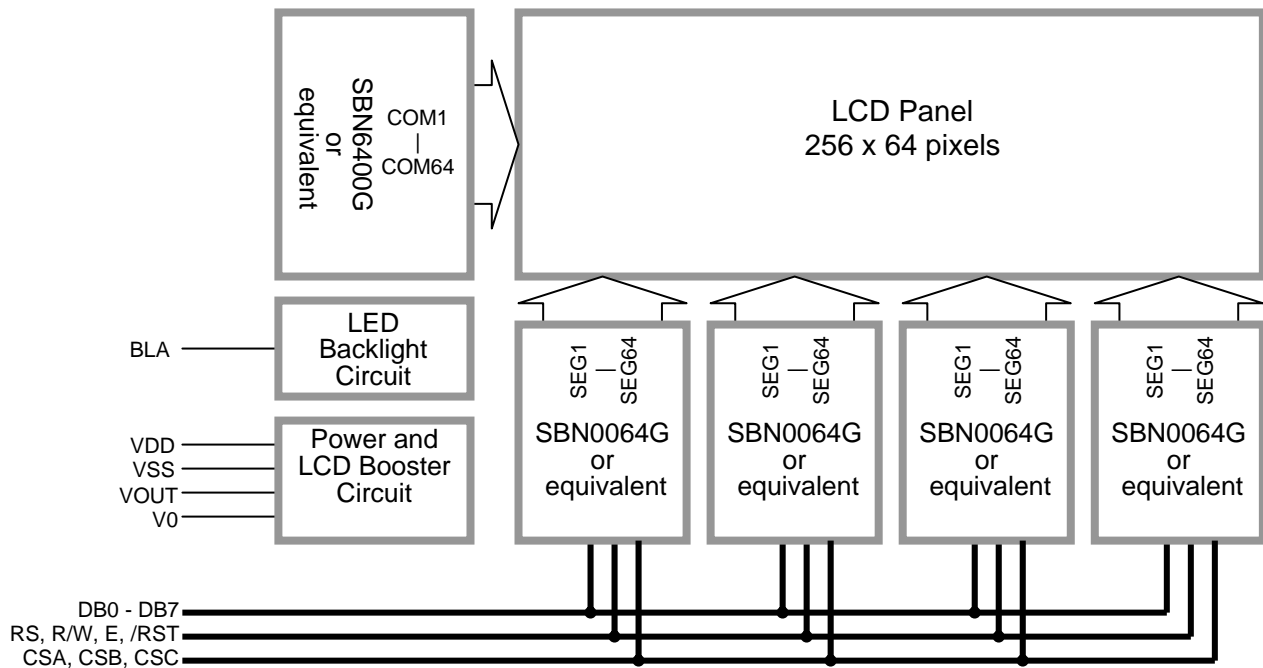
SBN6400G
or
equivalent

COM1
—
COM64

LCD Panel
256 x 64 pixels

BLA

LED
Backlight
Circuit

VDD
VSS
VOUT
V0

Power and
LCD Booster
Circuit

SEG1 — SEG64

SBN0064G
or
equivalent

SEG1 — SEG64

SBN0064G
or
equivalent

SEG1 — SEG64

SBN0064G
or
equivalent

SEG1 — SEG64

SBN0064G
or
equivalent

DB0 - DB7
RS, R/W, E, /RST
CSA, CSB, CSC